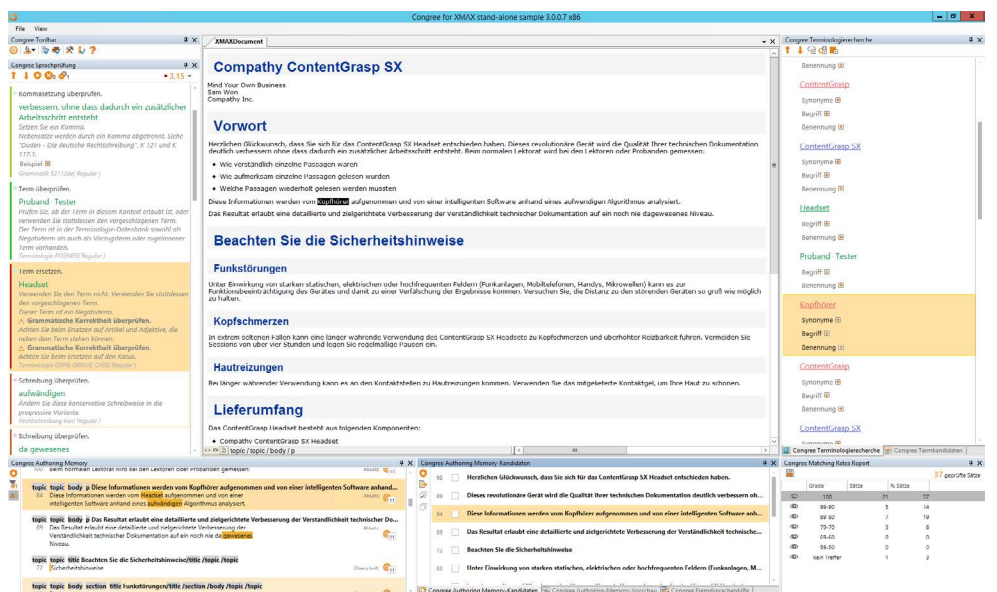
Congree for XMAX stand-alone sample 3.0.0.7 x86

File View

Congree Toolbar

Congree Sprachprüfung

3,15

Kommasetzung überprüfen.

verbessern, ohne dass dadurch ein zusätzlicher Arbeitsschritt entsteht

Setzen Sie ein Komma.
Nebensätze werden durch ein Komma abgetrennt. Siehe "Duden - Die deutsche Rechtschreibung", K 121 und K 117.1.

Beispiel

Grammatik S2112de( Regular )

Term überprüfen.

Proband · Tester

Prüfen Sie, ob der Term in diesem Kontext erlaubt ist, oder verwenden Sie stattdessen den vorgeschlagenen Term.
Der Term ist in der Terminologie-Datenbank sowohl als Negativterm als auch als Vorzugsterm oder zugelassener Term vorhanden.

Terminologie M33NEG( Regular )

Term ersetzen.

Headset

Verwenden Sie den Term nicht. Verwenden Sie stattdessen den vorgeschlagenen Term.
Dieser Term ist ein Negativterm.

Grammatische Korrektheit überprüfen.
Achten Sie beim Ersetzen auf Artikel und Adjektive, die neben dem Term stehen können.

Grammatische Korrektheit überprüfen.
Achten Sie beim Ersetzen auf den Kasus.

Terminologie DEPR GENUS CASE( Regular )

Schreibung überprüfen.

aufwändigen

Ändern Sie diese konservative Schreibweise in die progressive Variante.
Rechtschreibung kons( Regular )

Schreibung überprüfen.

da gewesenes

XMAXDocument

Compathy ContentGrasp SX

Mind Your Own Business
Sam Won
Compathy Inc.

Vorwort

Herzlichen Glückwunsch, dass Sie sich für das ContentGrasp SX Headset entschieden haben. Dieses revolutionäre Gerät wird die Qualität Ihrer technischen Dokumentation deutlich verbessern ohne dass dadurch ein zusätzlicher Arbeitsschritt entsteht. Beim normalen Lektorat wird bei den Lektoren oder Probanden gemessen:

- Wie verständlich einzelne Passagen waren
- Wie aufmerksam einzelne Passagen gelesen wurden
- Welche Passagen wiederholt gelesen werden mussten

Diese Informationen werden vom Kopfhörer aufgenommen und von einer intelligenten Software anhand eines aufwendigen Algorithmus analysiert.

Das Resultat erlaubt eine detaillierte und zielgerichtete Verbesserung der Verständlichkeit technischer Dokumentation auf ein noch nie dagewesenes Niveau.

Beachten Sie die Sicherheitshinweise

Funkstörungen

Unter Einwirkung von starken statischen, elektrischen oder hochfrequenten Feldern (Funkanlagen, Mobiltelefonen, Handys, Mikrowellen) kann es zur Funktionsbeeinträchtigung des Gerätes und damit zu einer Verfälschung der Ergebnisse kommen. Versuchen Sie, die Distanz zu den störenden Geräten so groß wie möglich zu halten.

Kopfschmerzen

In extrem seltenen Fällen kann eine langer währende Verwendung des ContentGrasp SX Headsets zu Kopfschmerzen und überhohter Reizbarkeit führen. Vermeiden Sie Sessions von über vier Stunden und legen Sie regelmäßige Pausen ein.

Hautreizungen

Bei länger währender Verwendung kann es an den Kontaktstellen zu Hautreizungen kommen. Verwenden Sie das mitgelieferte Kontaktgel, um Ihre Haut zu schonen.

Lieferumfang

Das ContentGrasp Headset besteht aus folgenden Komponenten:

- Compathy ContentGrasp SX Headset

topic / topic / body / p

Congree Terminologierecherche

Benennung
ContentGrasp
Synonyme
Begriff
Benennung
ContentGrasp SX
Synonyme
Begriff
Benennung
Headset
Begriff
Benennung
Proband · Tester
Synonyme
Begriff
Benennung
Kopfhörer
Synonyme
Begriff
Benennung
ContentGrasp
Synonyme
Begriff
Benennung
ContentGrasp SX

Congree Terminologierecherche | Congree Termkandidaten

Congree Authoring Memory

beim normalen Lektorat wird bei den Lektoren oder Probanden gemessen:

topic topic body p Diese Informationen werden vom Kopfhörer aufgenommen und von einer intelligenten Software anhand eines aufwendigen Algorithmus analysiert.
84 Diese Informationen werden vom Headset aufgenommen und von einer intelligenten Software anhand eines aufwändigen Algorithmus analysiert.

topic topic body p Das Resultat erlaubt eine detaillierte und zielgerichtete Verbesserung der Verständlichkeit technischer Do...
89 Das Resultat erlaubt eine detaillierte und zielgerichtete Verbesserung der Verständlichkeit technischer Dokumentation auf ein noch nie da gewesenes Niveau.

topic topic title Beachten Sie die Sicherheitshinweise/title /topic /topic
72 Sicherheitshinweise Überschrift

topic topic body section title Funkstörungen/title /section /body /topic /topic

Congree Authoring Memory-Kandidaten

90 Herzlichen Glückwunsch, dass Sie sich für das ContentGrasp SX Headset entschieden haben.
86 Dieses revolutionäre Gerät wird die Qualität Ihrer technischen Dokumentation deutlich verbessern oh...
84 Diese Informationen werden vom Kopfhörer aufgenommen und von einer intelligenten Software anh...
83 Das Resultat erlaubt eine detaillierte und zielgerichtete Verbesserung der Verständlichkeit technische...
72 Beachten Sie die Sicherheitshinweise
86 Unter Einwirkung von starken statischen, elektrischen oder hochfrequenten Feldern (Funkanlagen, M...

Congree Authoring Memory-Kandidaten | Congree Authoring Memory-Vorschau | Congree Fremdsprachenhilfe

Congree Matching Rates Report

37 geprüfte Sätze

| Grade | Sätze | % Sätze |
|---|---|---|
| 100 | 21 | 57 |
| 99-90 | 5 | 14 |
| 89-80 | 7 | 19 |
| 79-70 | 3 | 8 |
| 69-60 | 0 | 0 |
| 59-50 | 0 | 0 |
| Kein Treffer | 1 | 3 |